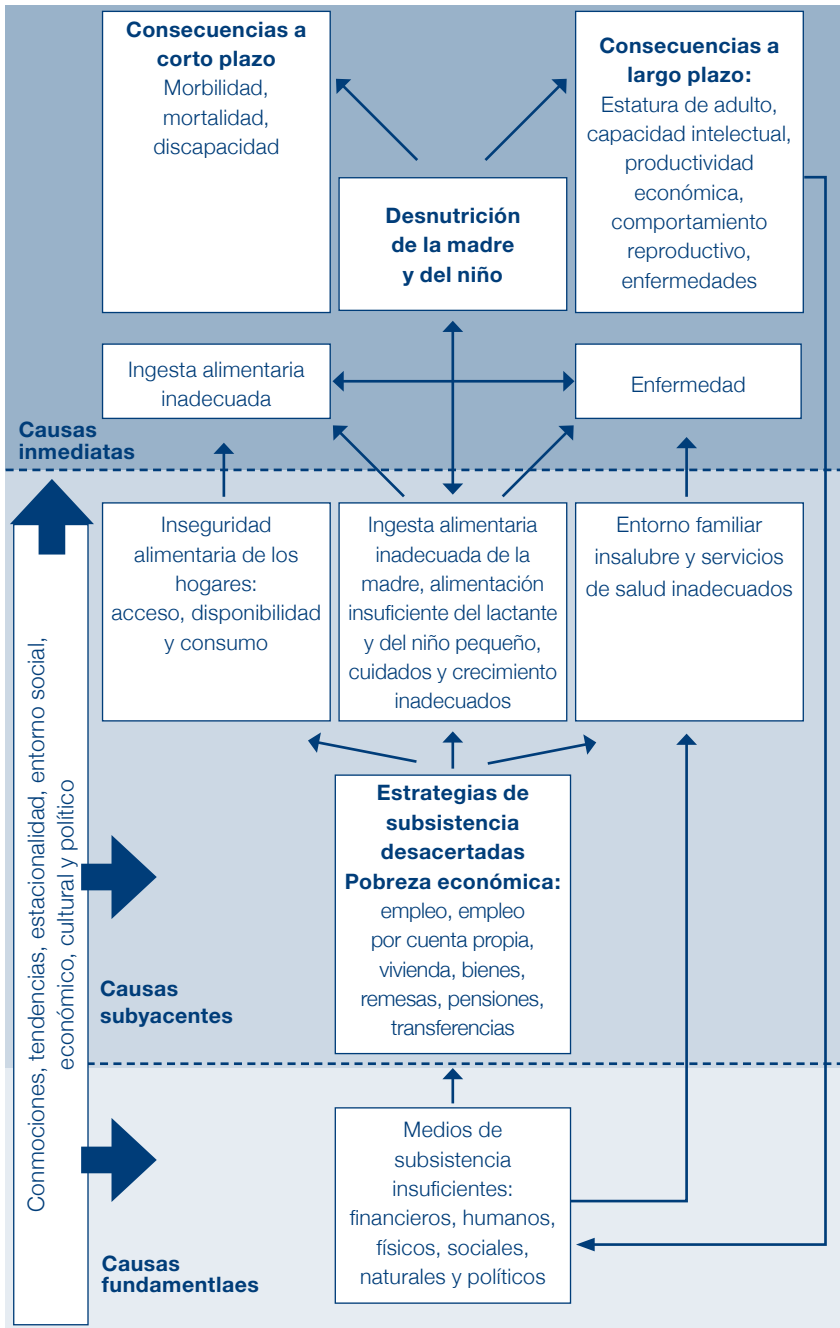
Consecuencias a corto plazo
Morbilidad, mortalidad, discapacidad

Desnutrición de la madre y del niño

Consecuencias a largo plazo:
Estatura de adulto, capacidad intelectual, productividad económica, comportamiento reproductivo, enfermedades

Ingesta alimentaria inadecuada

Enfermedad

Causas inmediatas

Inseguridad alimentaria de los hogares: acceso, disponibilidad y consumo

Ingesta alimentaria inadecuada de la madre, alimentación insuficiente del lactante y del niño pequeño, cuidados y crecimiento inadecuados

Entorno familiar insalubre y servicios de salud inadecuados

Conmociones, tendencias, estacionalidad, entorno social, económico, cultural y político

Estrategias de subsistencia desacertadas
Pobreza económica:
empleo, empleo por cuenta propia, vivienda, bienes, remesas, pensiones, transferencias

Causas subyacentes

Medios de subsistencia insuficientes: financieros, humanos, físicos, sociales, naturales y políticos

Causas fundamentlaes